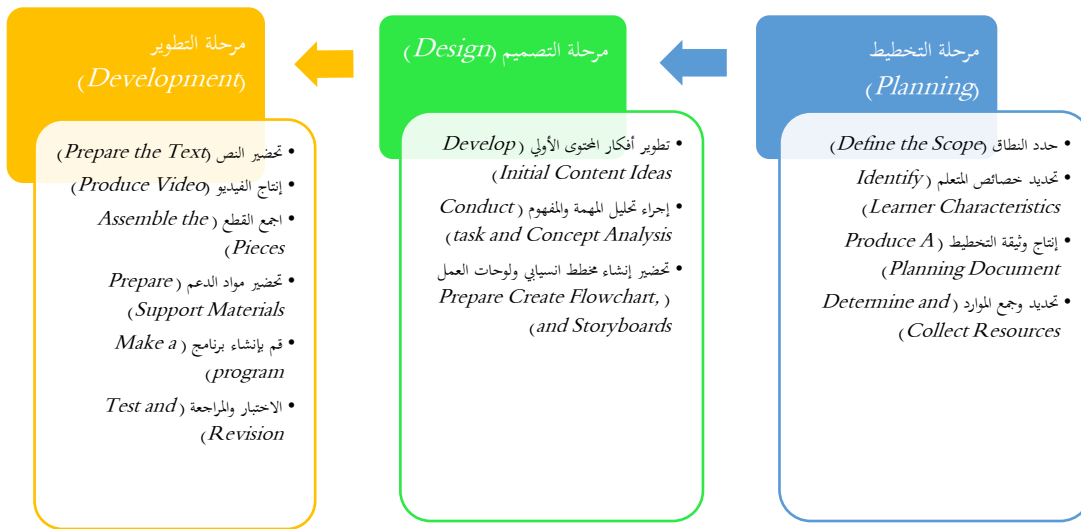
مرحلة التخطيط (Planning)

- حدد النطاق (Define the Scope)
- تحديد خصائص المتعلم (Identify Learner Characteristics)
- إنتاج وثيقة التخطيط (Produce A Planning Document)
- تحديد وجمع الموارد (Determine and Collect Resources)

مرحلة التصميم (Design)

- تطوير أفكار المحتوى الأولي (Develop Initial Content Ideas)
- إجراء تحليل المهمة والمفهوم (Conduct task and Concept Analysis)
- تحضير إنشاء مخطط انسيابي ولوحات العمل (Prepare Create Flowchart, and Storyboards)

مرحلة التطوير (Development)

- تحضير النص (Prepare the Text)
- إنتاج الفيديو (Produce Video)
- اجمع القطع (Assemble the Pieces)
- تحضير مواد الدعم (Prepare Support Materials)
- قم بإنشاء برنامج (Make a program)
- الاختبار والمراجعة (Test and Revision)